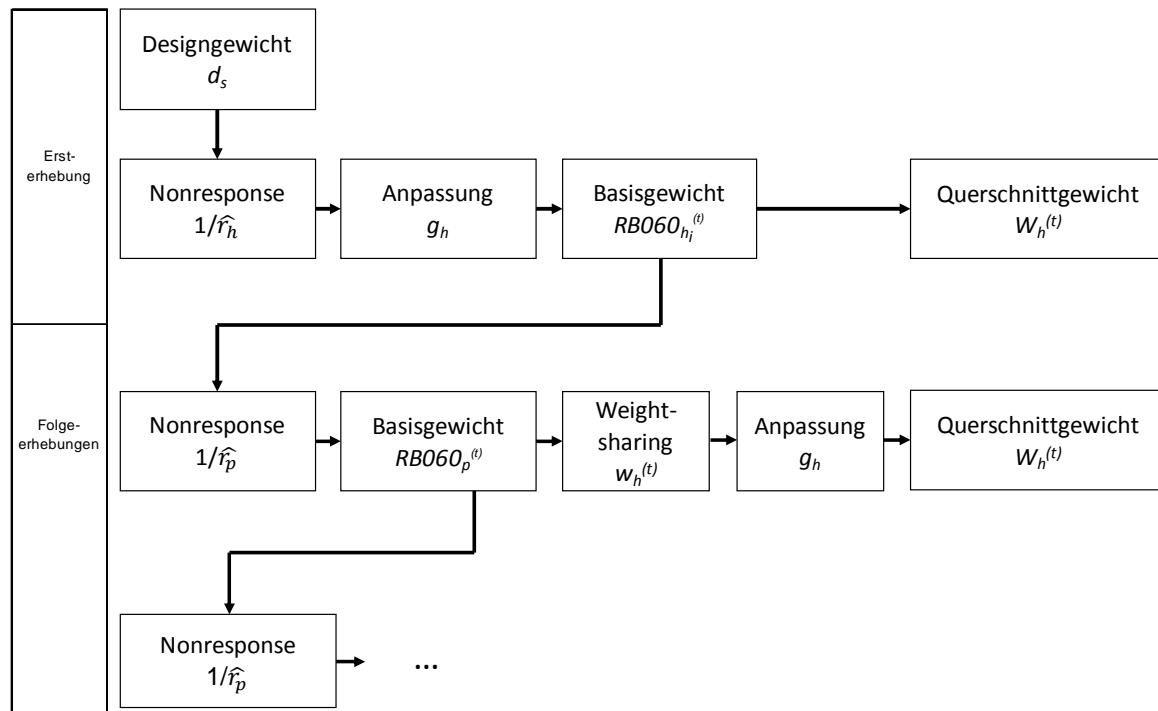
Designgewicht
$d_s$

Erst-
erhebung

Nonresponse
$1/\widehat{r_h}$

Anpassung
$g_h$

Basisgewicht
$RB060_{h_i}^{(t)}$

Querschnittgewicht
$W_h^{(t)}$

Folge-
erhebungen

Nonresponse
$1/\widehat{r_p}$

Basisgewicht
$RB060_p^{(t)}$

Weight-
sharing
$w_h^{(t)}$

Anpassung
$g_h$

Querschnittgewicht
$W_h^{(t)}$

Nonresponse
$1/\widehat{r_p}$

...